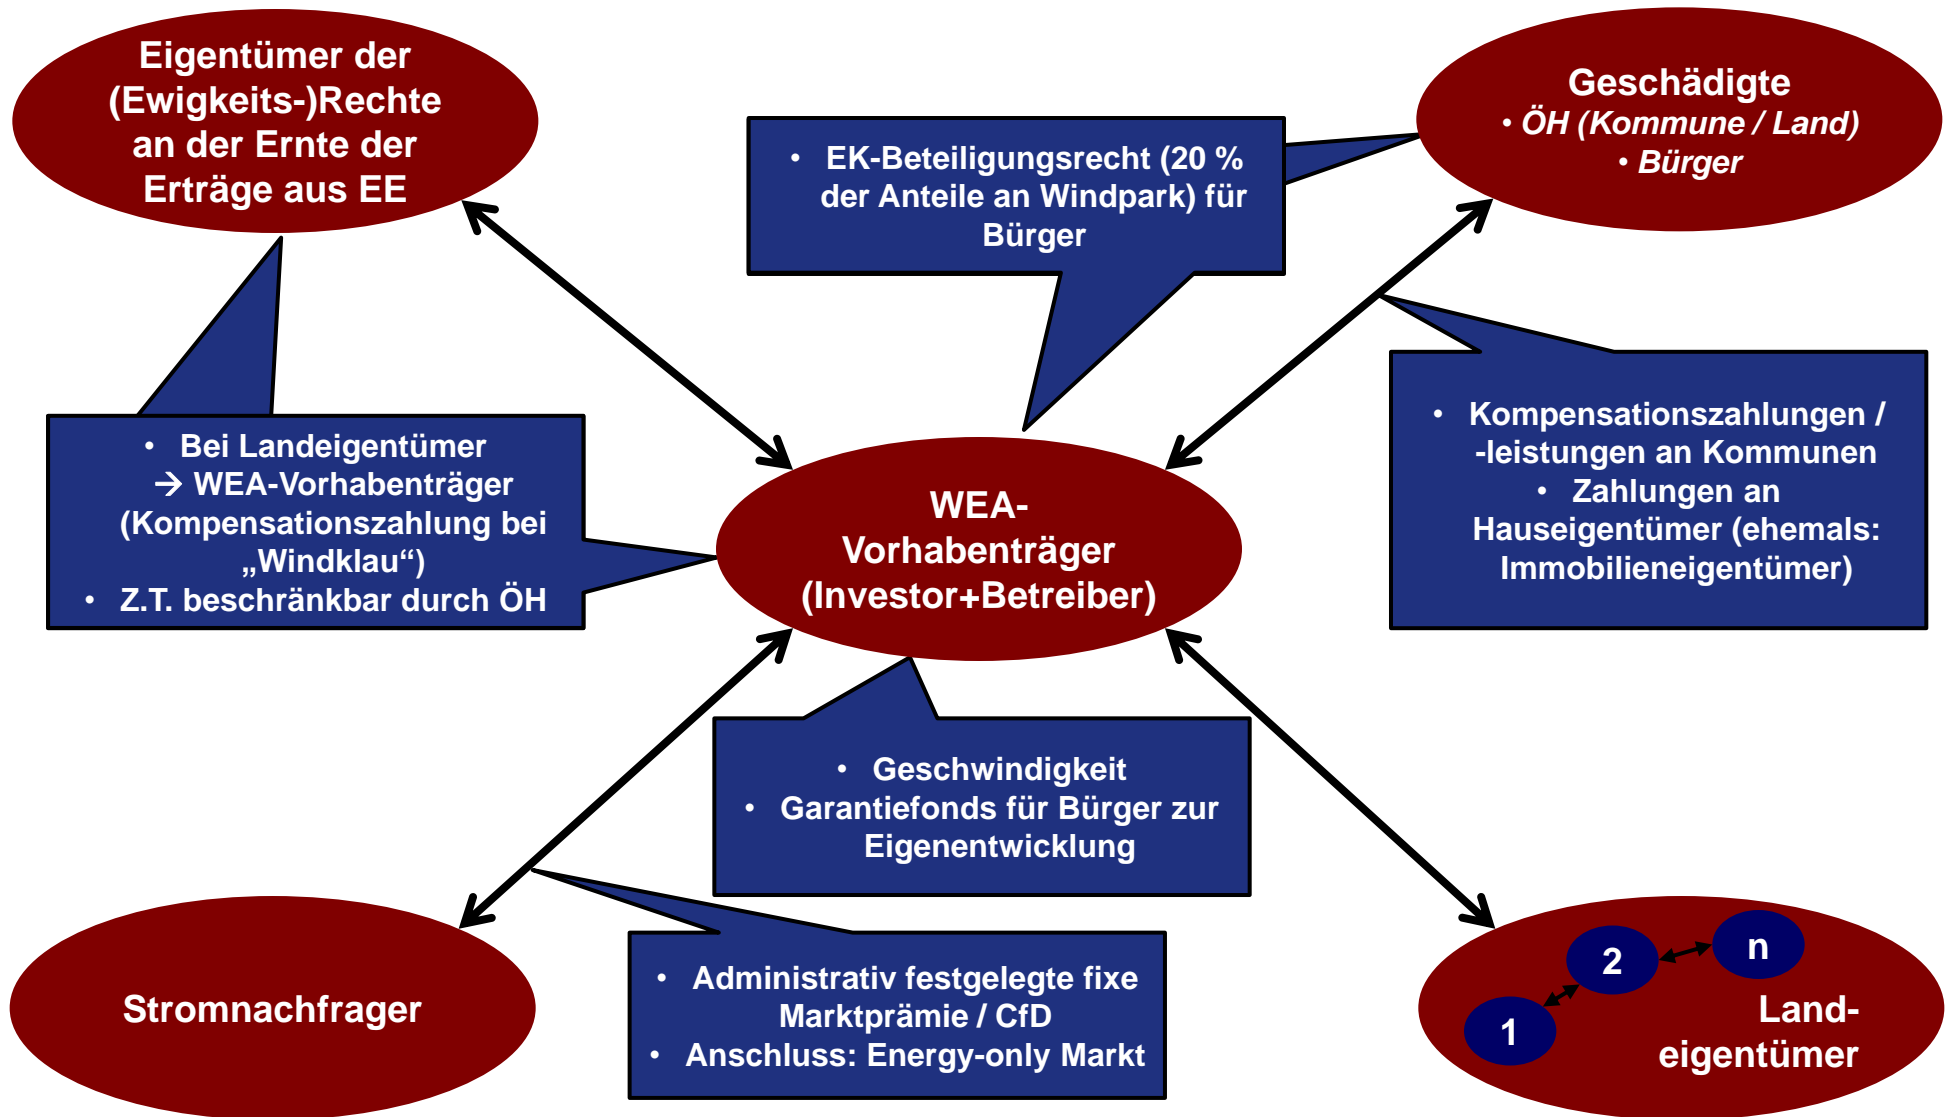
Eigentümer der (Ewigkeits-)Rechte an der Ernte der Erträge aus EE

• EK-Beteiligungsrecht (20 % der Anteile an Windpark) für Bürger

Geschädigte
• ÖH (Kommune / Land)
• Bürger

• Bei Landeigentümer → WEA-Vorhabenträger (Kompensationszahlung bei „Windklau“)
• Z.T. beschränkbar durch ÖH

WEA-Vorhabenträger (Investor+Betreiber)

• Kompensationszahlungen / -leistungen an Kommunen
• Zahlungen an Hauseigentümer (ehemals: Immobilieneigentümer)

• Geschwindigkeit
• Garantiefonds für Bürger zur Eigenentwicklung

Stromnachfrager

• Administrativ festgelegte fixe Marktprämie / CfD
• Anschluss: Energy-only Markt

2
n
1
Land-eigentümer